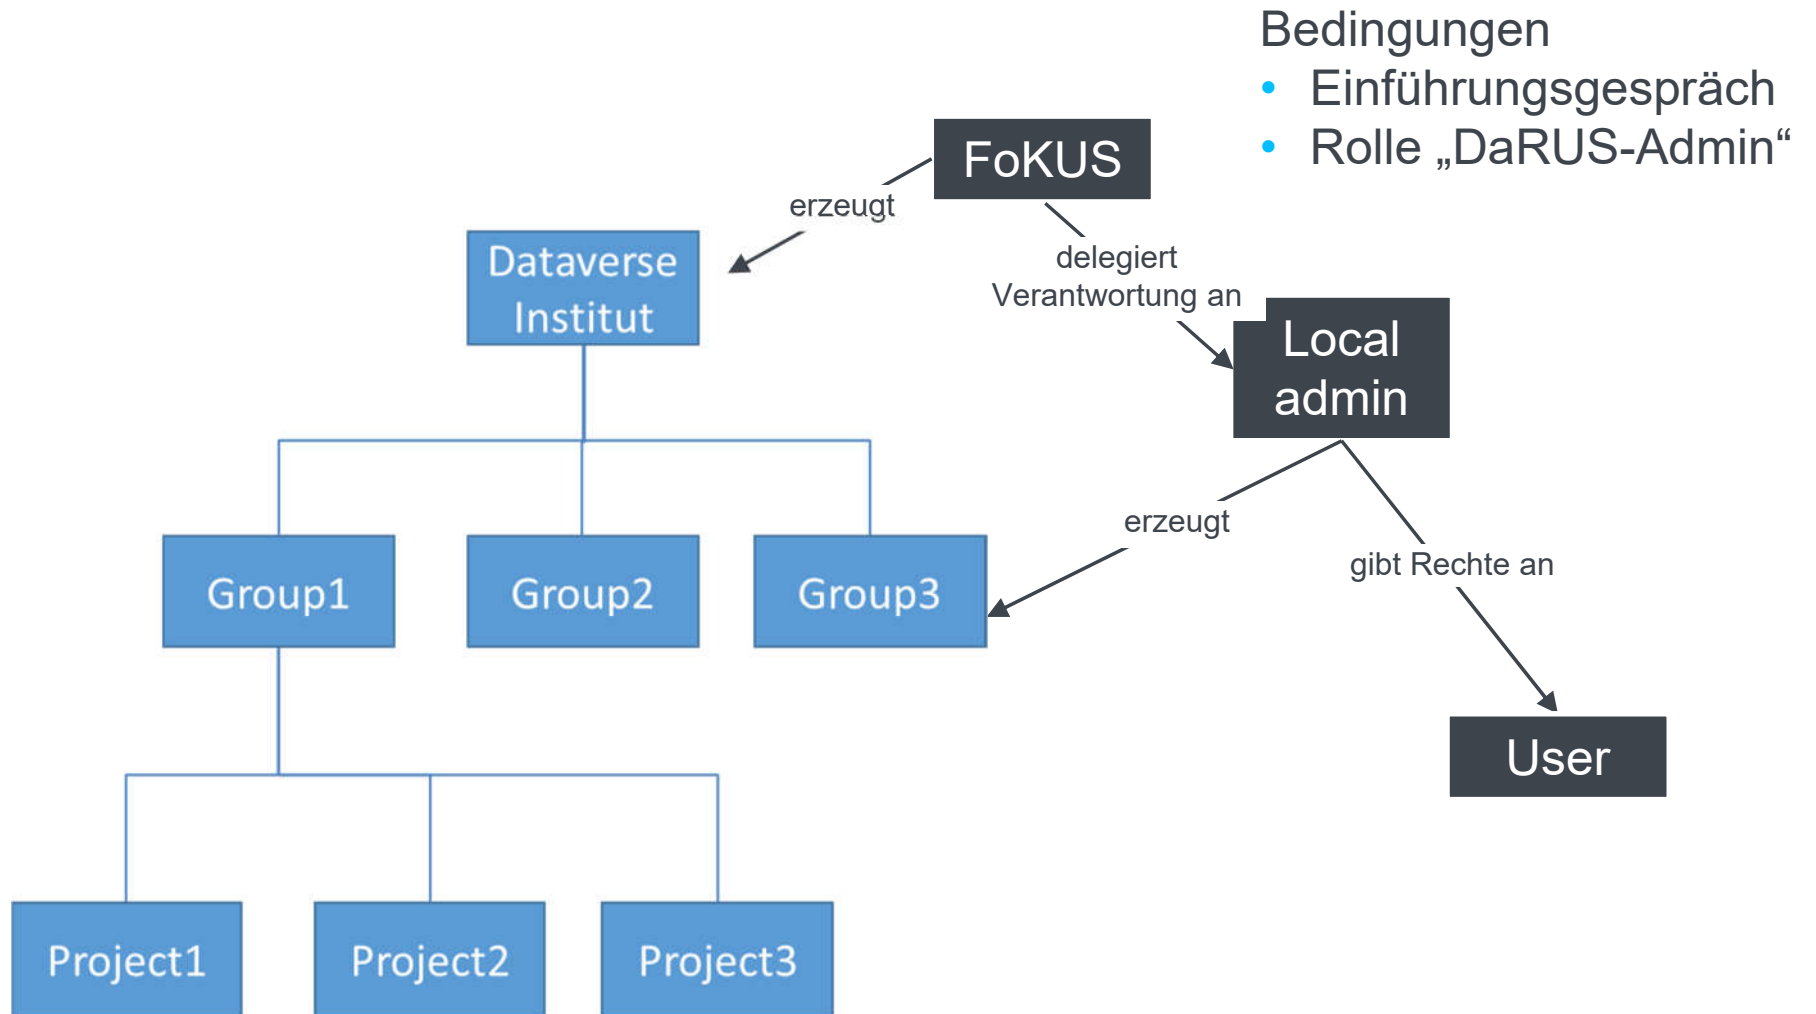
Bedingungen
• Einführungsgespräch
• Rolle „DaRUS-Admin“

FoKUS

erzeugt

Dataverse Institut

delegiert Verantwortung an

Local admin

erzeugt

gibt Rechte an

Group1

Group2

Group3

User

Project1

Project2

Project3